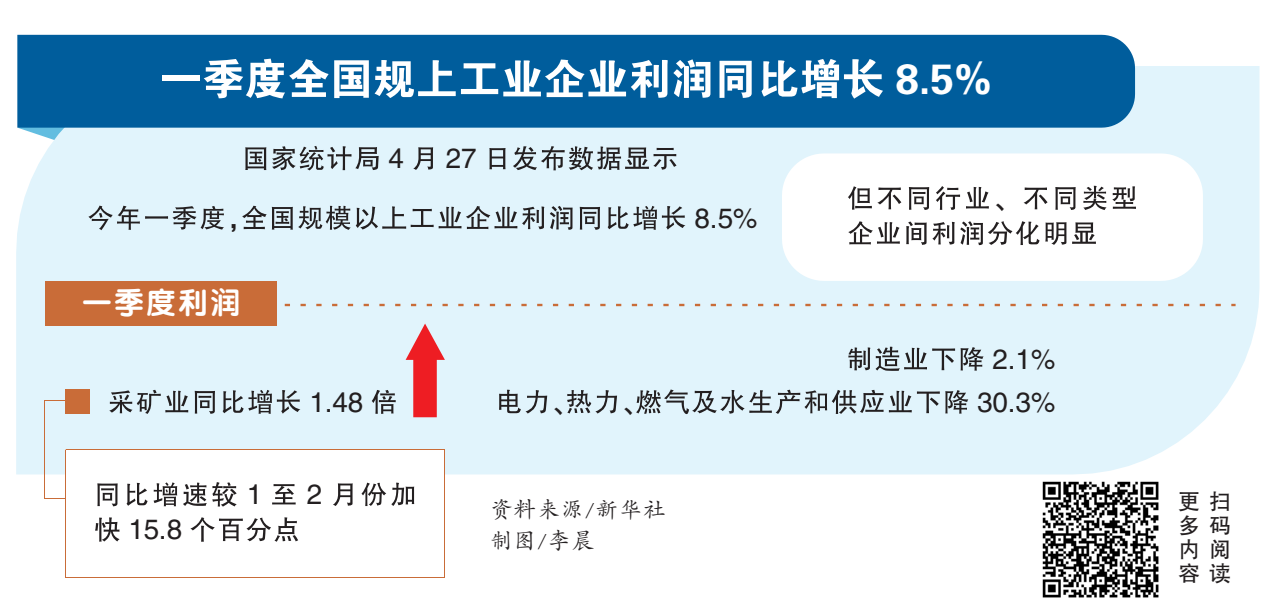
一季度全国规上工业企业利润同比增长 8.5%

国家统计局 4 月 27 日发布数据显示

今年一季度，全国规模以上工业企业利润同比增长 8.5%

但不同行业、不同类型企业间利润分化明显

一季度利润

采矿业同比增长 1.48 倍

同比增速较 1 至 2 月份加快 15.8 个百分点

制造业下降 2.1%

电力、热力、燃气及水生产和供应业下降 30.3%

资料来源/新华社
制图/李晨

扫码阅读
更多内容